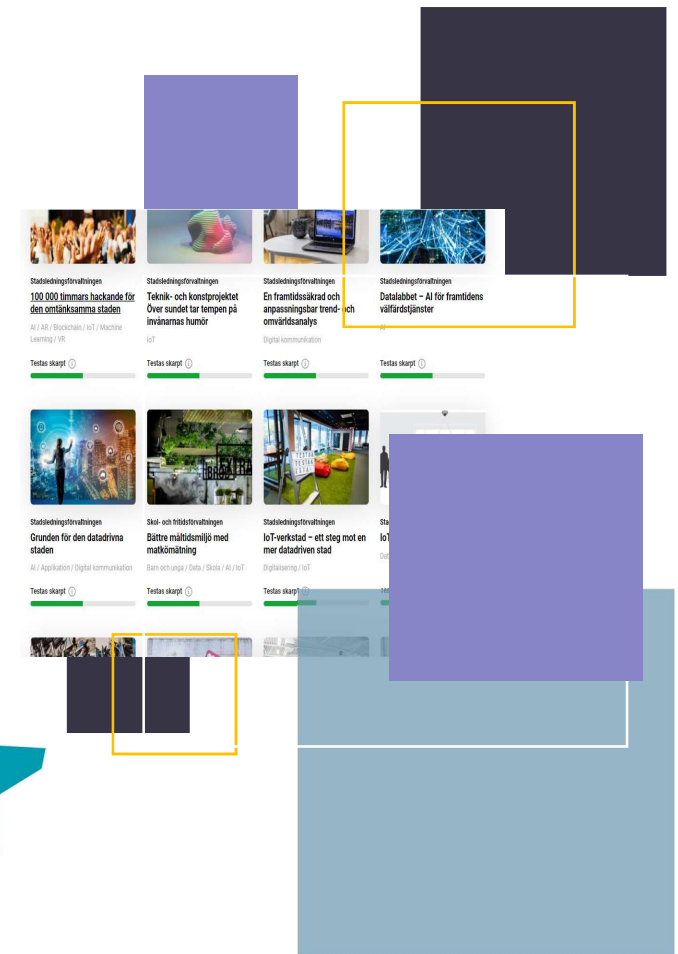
Stadsledningsförvaltningen
100 000 timmars hackande för den omtänksamma staden
AI / AR / Blockchain / IoT / Machine Learning / VR
Testas skarpt

Stadsledningsförvaltningen
Teknik- och konstprojektet Över sundet tar tempen på invånarnas humör
IoT
Testas skarpt

Stadsledningsförvaltningen
En framtidssäkrad och anpassningsbar trend- och omvärldsanalys
Digital kommunikation
Testas skarpt

Stadsledningsförvaltningen
Datalabbet – AI för framtidens välfärdstjänster
AI
Testas skarpt

Stadsledningsförvaltningen
Grunden för den datadrivna staden
AI / Applikation / Digital kommunikation
Testas skarpt

Skol- och fritidsförvaltningen
Bättre måltidsmiljö med matkömätning
Barn och unga / Data / Skola / AI / IoT
Testas skarpt

Stadsledningsförvaltningen
IoT-verkstad – ett steg mot en mer datadriven stad
Digitalisering / IoT
Testas skarpt

Sta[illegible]
IoT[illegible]
Dat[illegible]
Tes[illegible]